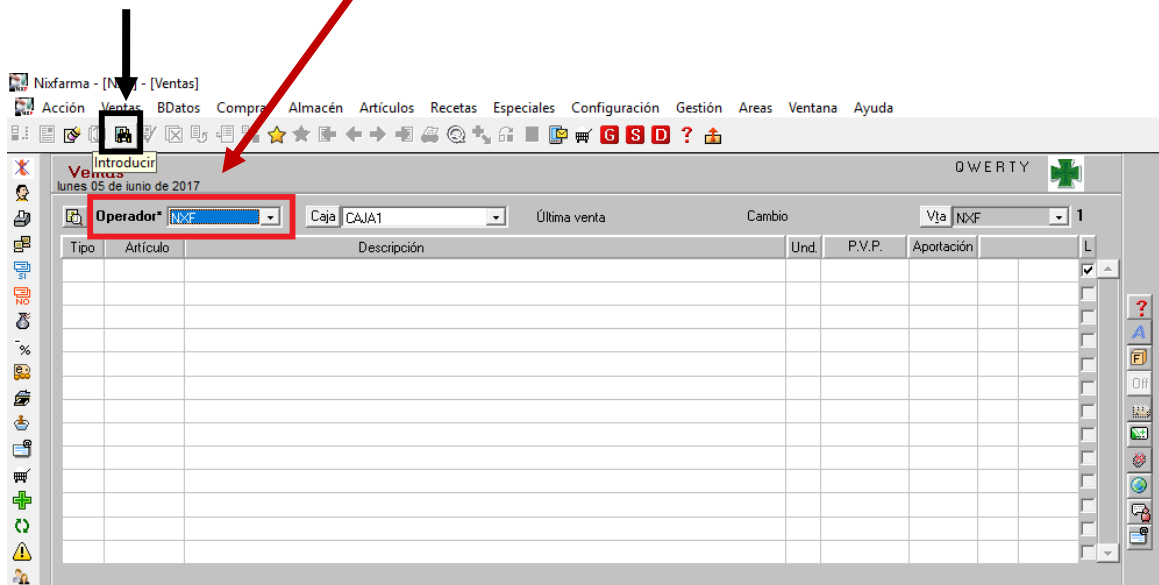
Nixfarma - [N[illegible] - [Ventas]

Acción Ventas BDatos Compras Almacén Artículos Recetas Especiales Configuración Gestión Areas Ventana Ayuda

G S D ?

Introducir

Ventas
lunes 05 de junio de 2017

QWERTY

Operador* NXF

Caja CAJA1

Última venta

Cambio

Vta NXF 1

| Tipo | Artículo | Descripción | Und. | P.V.P. | Aportación | | | L |
|---|---|---|---|---|---|---|---|---|

Off